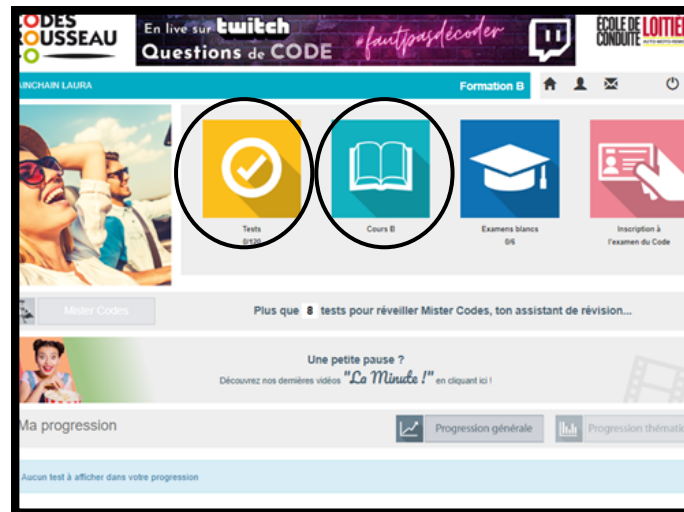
CODES ROUSSEAU

En live sur twitch
Questions de CODE
#fautpasdécoder

ECOLE DE CONDUITE LOITIER

AINCHAIN LAURA

Formation B

Tests
0/120

Cours B

Examens blancs
0/6

Inscription à l'examen du Code

Mister Codes

Plus que 8 tests pour réveiller Mister Codes, ton assistant de révision...

Une petite pause ?
Découvrez nos dernières vidéos "La Minute !" en cliquant ici !

Ma progression

Progression générale

Progression thémati

Aucun test à afficher dans votre progression